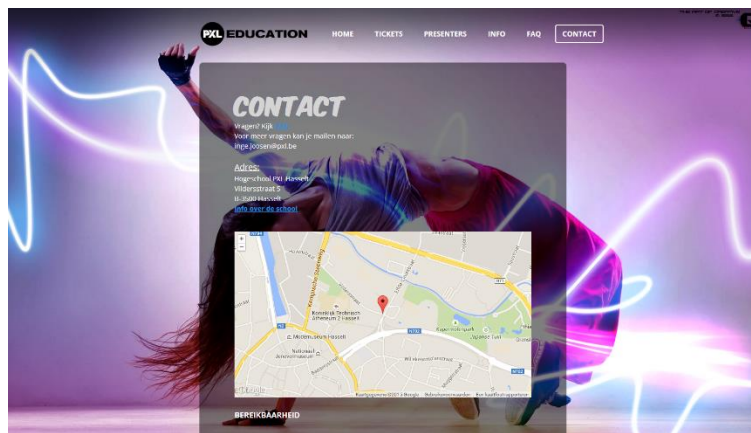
PXL EDUCATION HOME TICKETS PRESENTERS INFO FAQ CONTACT

CONTACT

Vragen? Kijk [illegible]
Voor meer vragen kan je mailen naar:
inge.joosen@pxl.be

Adres:
Hogeschool PXL Hasselt
Vildersstraat 5
B-3500 Hasselt
Info over de school

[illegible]

BEREIKBAARHEID